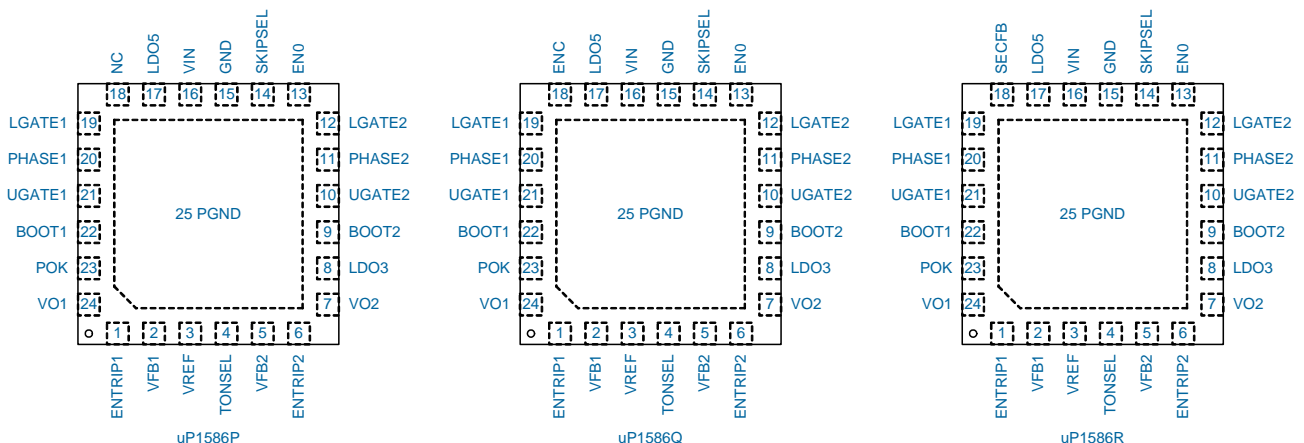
NC LDO5 VIN GND SKIPSEL EN0
18 17 16 15 14 13
LGATE1 19
PHASE1 20
UGATE1 21
BOOT1 22
POK 23
VO1 24
12 LGATE2
11 PHASE2
10 UGATE2
9 BOOT2
8 LDO3
7 VO2
25 PGND
1 2 3 4 5 6
ENTRIP1 VFB1 VREF TONSEL VFB2 ENTRIP2
uP1586P

ENC LDO5 VIN GND SKIPSEL EN0
18 17 16 15 14 13
LGATE1 19
PHASE1 20
UGATE1 21
BOOT1 22
POK 23
VO1 24
12 LGATE2
11 PHASE2
10 UGATE2
9 BOOT2
8 LDO3
7 VO2
25 PGND
1 2 3 4 5 6
ENTRIP1 VFB1 VREF TONSEL VFB2 ENTRIP2
uP1586Q

SECFB LDO5 VIN GND SKIPSEL EN0
18 17 16 15 14 13
LGATE1 19
PHASE1 20
UGATE1 21
BOOT1 22
POK 23
VO1 24
12 LGATE2
11 PHASE2
10 UGATE2
9 BOOT2
8 LDO3
7 VO2
25 PGND
1 2 3 4 5 6
ENTRIP1 VFB1 VREF TONSEL VFB2 ENTRIP2
uP1586R